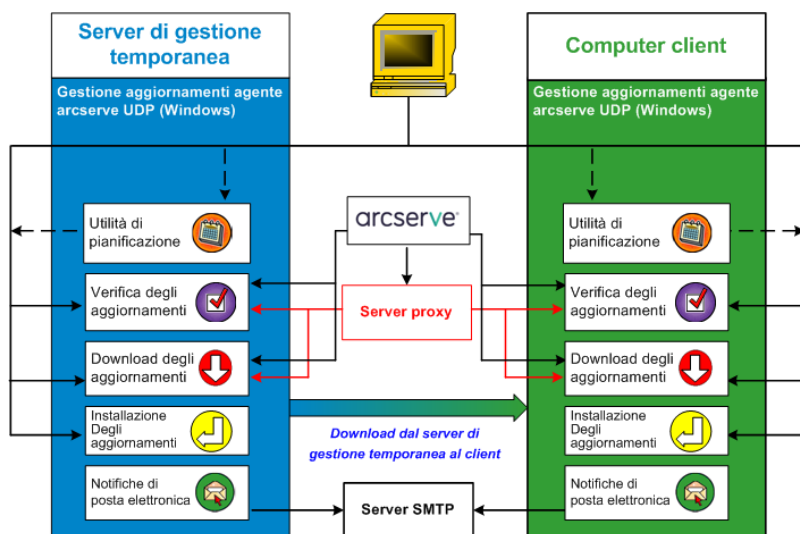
Server di gestione temporanea

Gestione aggiornamenti agente arcserve UDP (Windows)

Utilità di pianificazione

Verifica degli aggiornamenti

Download degli aggiornamenti

Installazione Degli aggiornamenti

Notifiche di posta elettronica

arcserve

Server proxy

Download dal server di gestione temporanea al client

Server SMTP

Computer client

Gestione aggiornamenti agente arcserve UDP (Windows)

Utilità di pianificazione

Verifica degli aggiornamenti

Download degli aggiornamenti

Installazione Degli aggiornamenti

Notifiche di posta elettronica